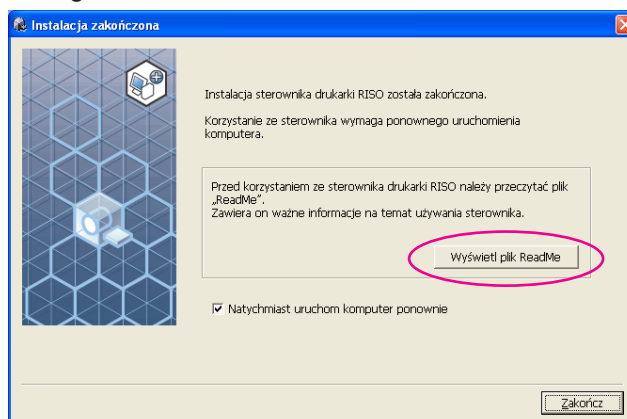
Instalacja zakończona

Instalacja sterownika drukarki RISO została zakończona.

Korzystanie ze sterownika wymaga ponownego uruchomienia komputera.

Przed korzystaniem ze sterownika drukarki RISO należy przeczytać plik „ReadMe".
Zawiera on ważne informacje na temat używania sterownika.

Wyświetl plik ReadMe

☑ Natychmiast uruchom komputer ponownie

Zakończ